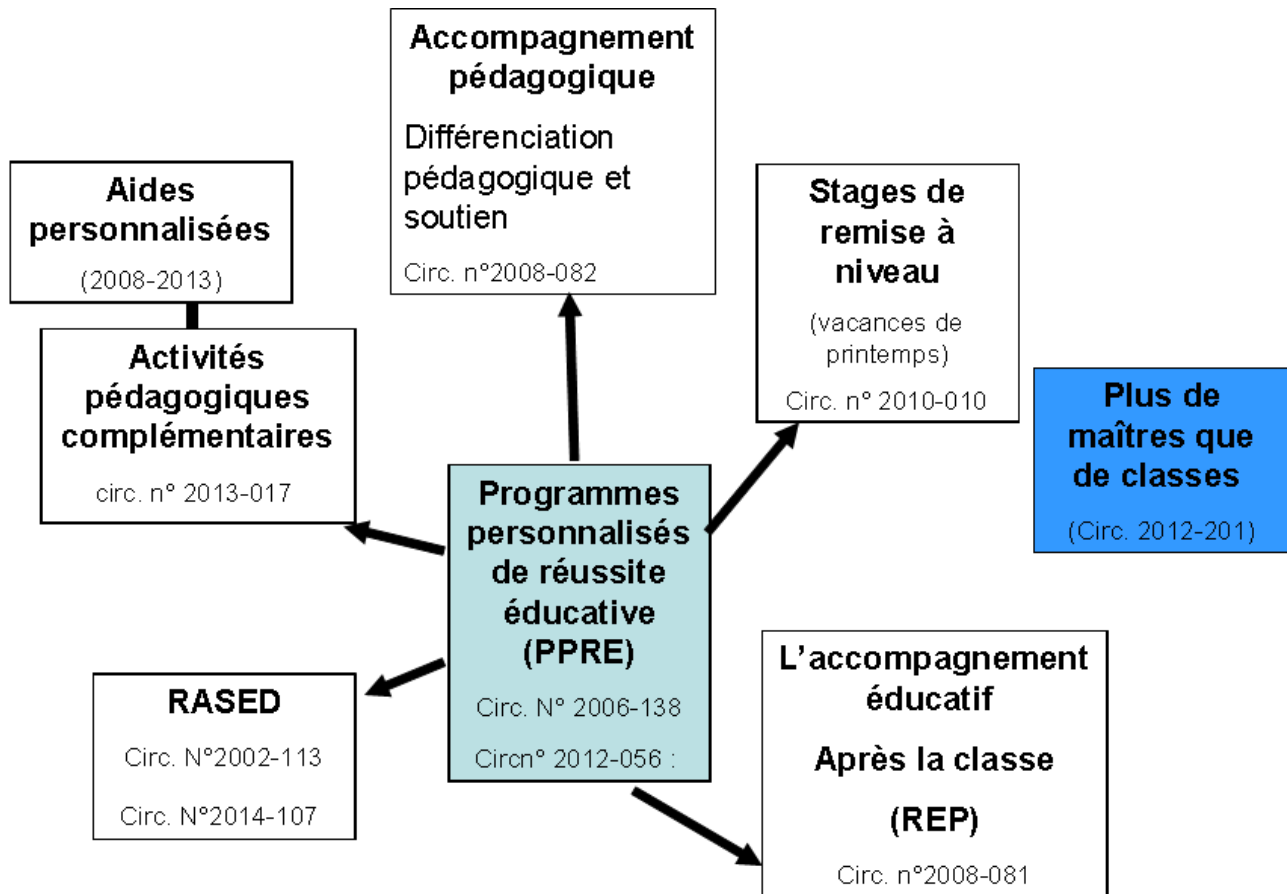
Accompagnement pédagogique

Différenciation pédagogique et soutien

Circ. n°2008-082

Aides personnalisées

(2008-2013)

Activités pédagogiques complémentaires

circ. n° 2013-017

Stages de remise à niveau

(vacances de printemps)

Circ. n° 2010-010

Plus de maîtres que de classes

(Circ. 2012-201)

Programmes personnalisés de réussite éducative (PPRE)

Circ. N° 2006-138

Circn° 2012-056 :

RASED

Circ. N°2002-113

Circ. N°2014-107

L'accompagnement éducatif

Après la classe

(REP)

Circ. n°2008-081